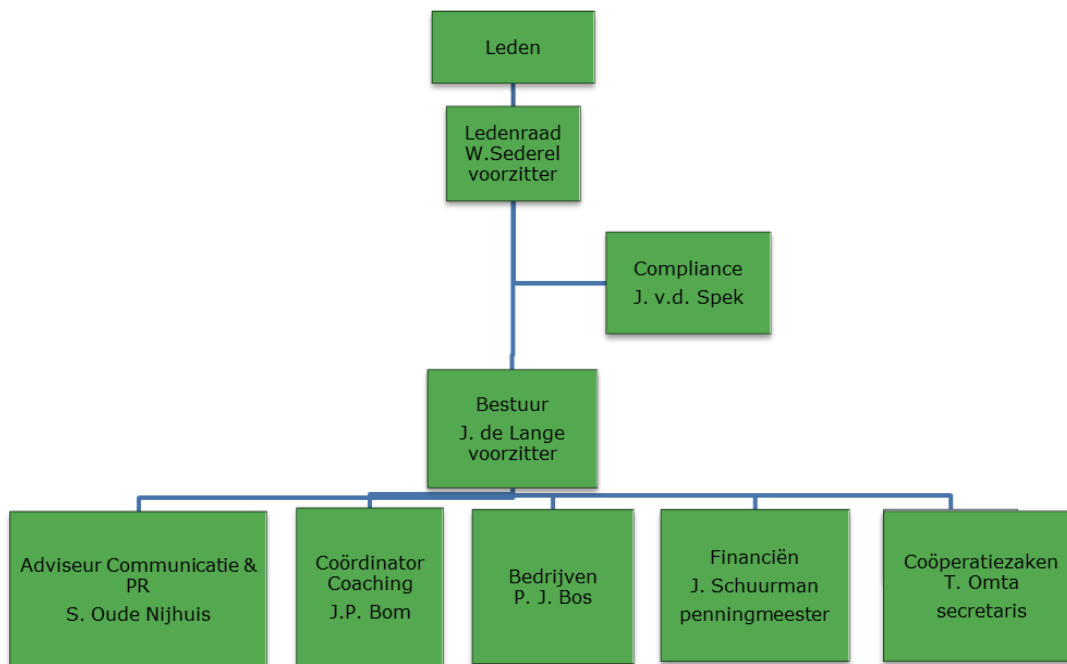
Leden

Ledenraad
W.Sederel
voorzitter

Compliance
J. v.d. Spek

Bestuur
J. de Lange
voorzitter

Adviseur Communicatie & PR
S. Oude Nijhuis

Coördinator
Coaching
J.P. Bom

Bedrijven
P. J. Bos

Financiën
J. Schuurman
penningmeester

Coöperatiezaken
T. Omta
secretaris